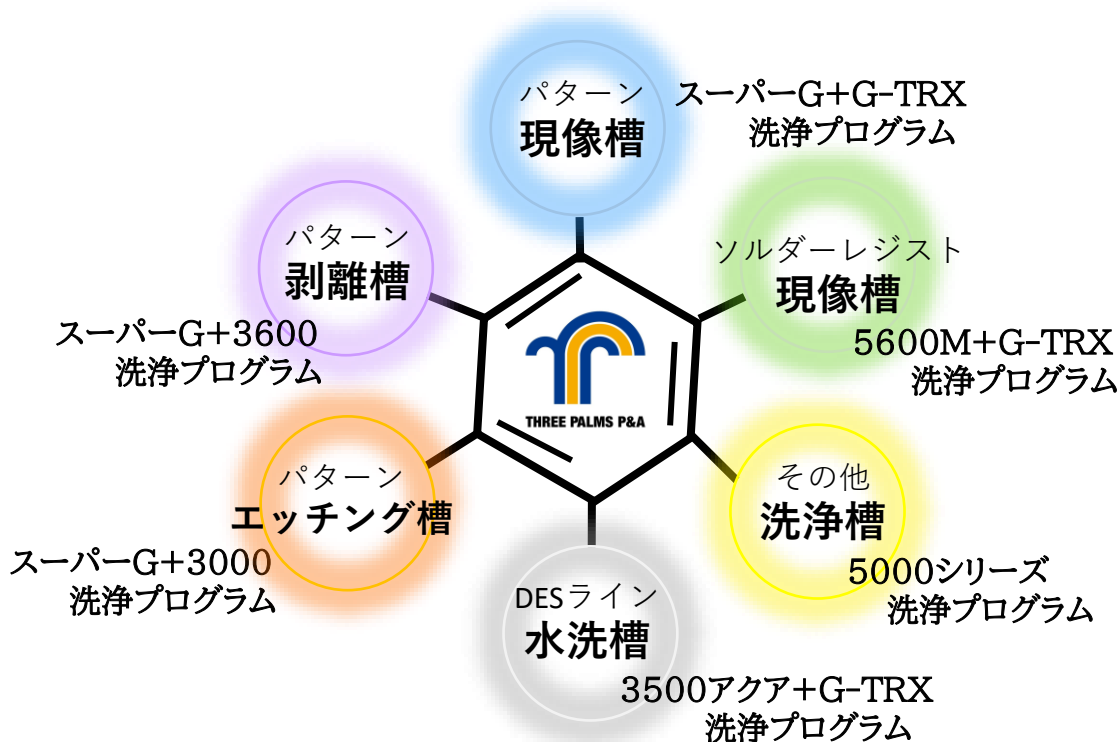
パターン
現像槽

スーパーG+G-TRX
洗浄プログラム

パターン
剥離槽

スーパーG+3600
洗浄プログラム

ソルダーレジスト
現像槽

5600M+G-TRX
洗浄プログラム

THREE PALMS P&A

パターン
エッチング槽

スーパーG+3000
洗浄プログラム

その他
洗浄槽

5000シリーズ
洗浄プログラム

DESライン
水洗槽

3500アクア+G-TRX
洗浄プログラム